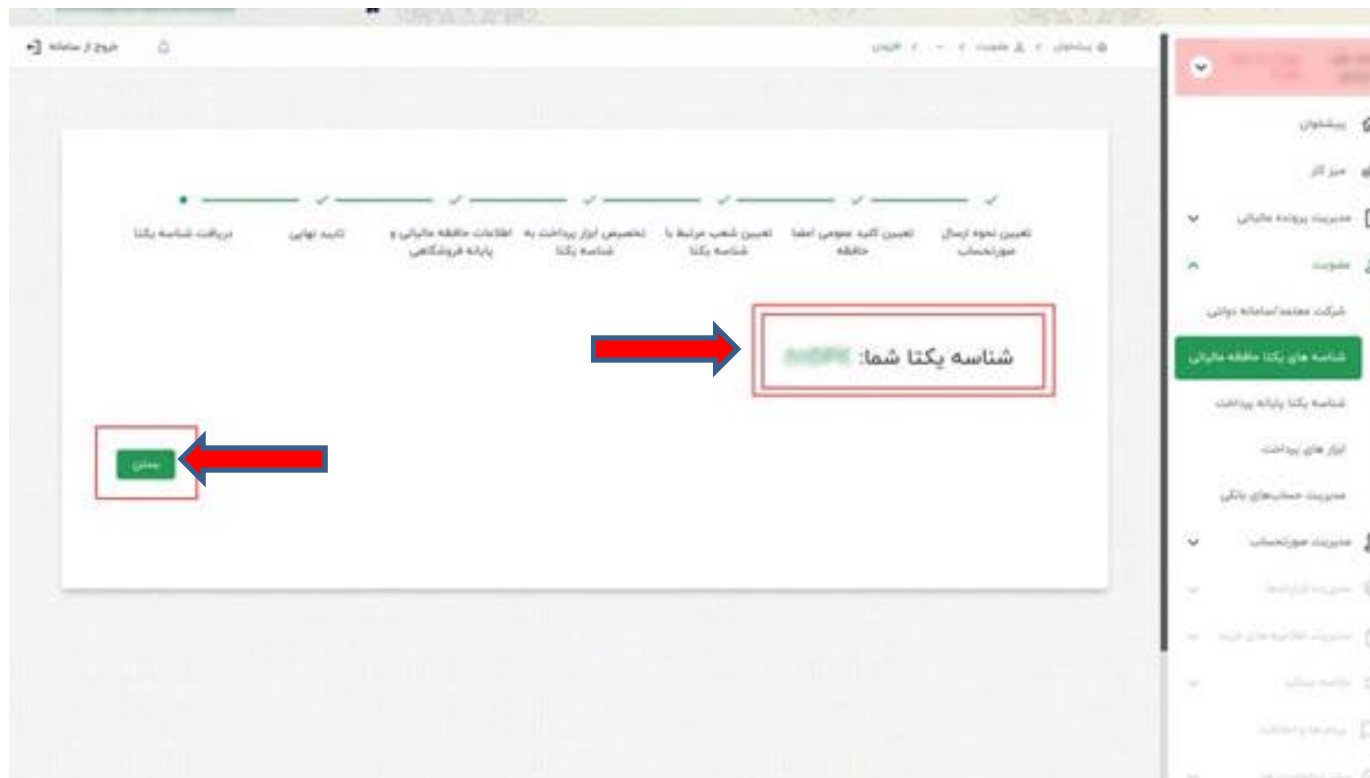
خروج از سامانه

پیشخوان > عضویت > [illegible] > افزودن

پیشخوان
میز کار
مدیریت پرونده مالیاتی
عضویت
شرکت معتمد/سامانه دولتی
شناسه های یکتا حافظه مالیاتی
شناسه یکتا پایانه پرداخت
ابزار های پرداخت
مدیریت حساب‌های بانکی
مدیریت صورتحساب
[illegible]
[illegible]
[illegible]
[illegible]

تعیین نحوه ارسال صورتحساب
تعیین کلید عمومی امضا حافظه
تعیین شعب مرتبط با شناسه یکتا
تخصیص ابزار پرداخت به شناسه یکتا
اطلاعات حافظه مالیاتی و پایانه فروشگاهی
تایید نهایی
دریافت شناسه یکتا

شناسه یکتا شما: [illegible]

بستن